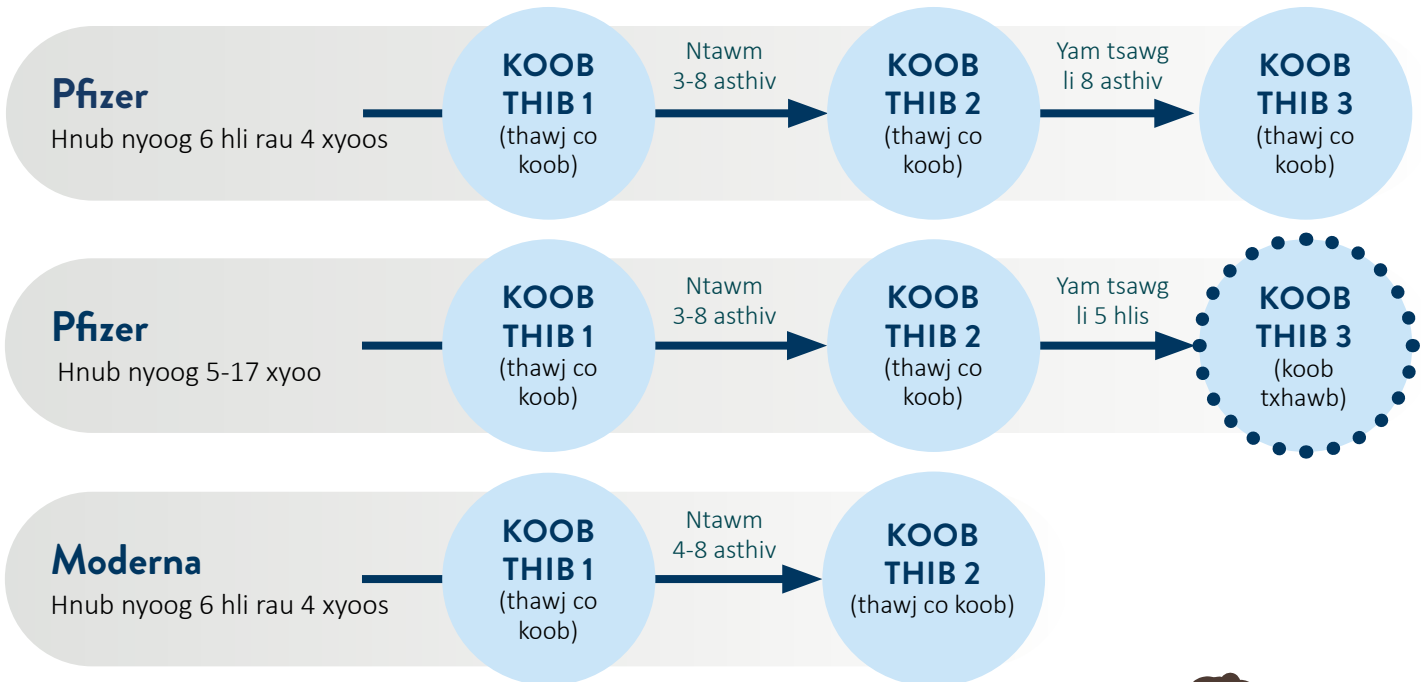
Pfizer
Hnub nyoog 6 hli rau 4 xyoos

KOOB THIB 1
(thawj co koob)

Ntawm 3-8 asthiv

KOOB THIB 2
(thawj co koob)

Yam tsawg li 8 asthiv

KOOB THIB 3
(thawj co koob)

Pfizer
Hnub nyoog 5-17 xyoo

KOOB THIB 1
(thawj co koob)

Ntawm 3-8 asthiv

KOOB THIB 2
(thawj co koob)

Yam tsawg li 5 hlis

KOOB THIB 3
(koob txhawb)

Moderna
Hnub nyoog 6 hli rau 4 xyoos

KOOB THIB 1
(thawj co koob)

Ntawm 4-8 asthiv

KOOB THIB 2
(thawj co koob)